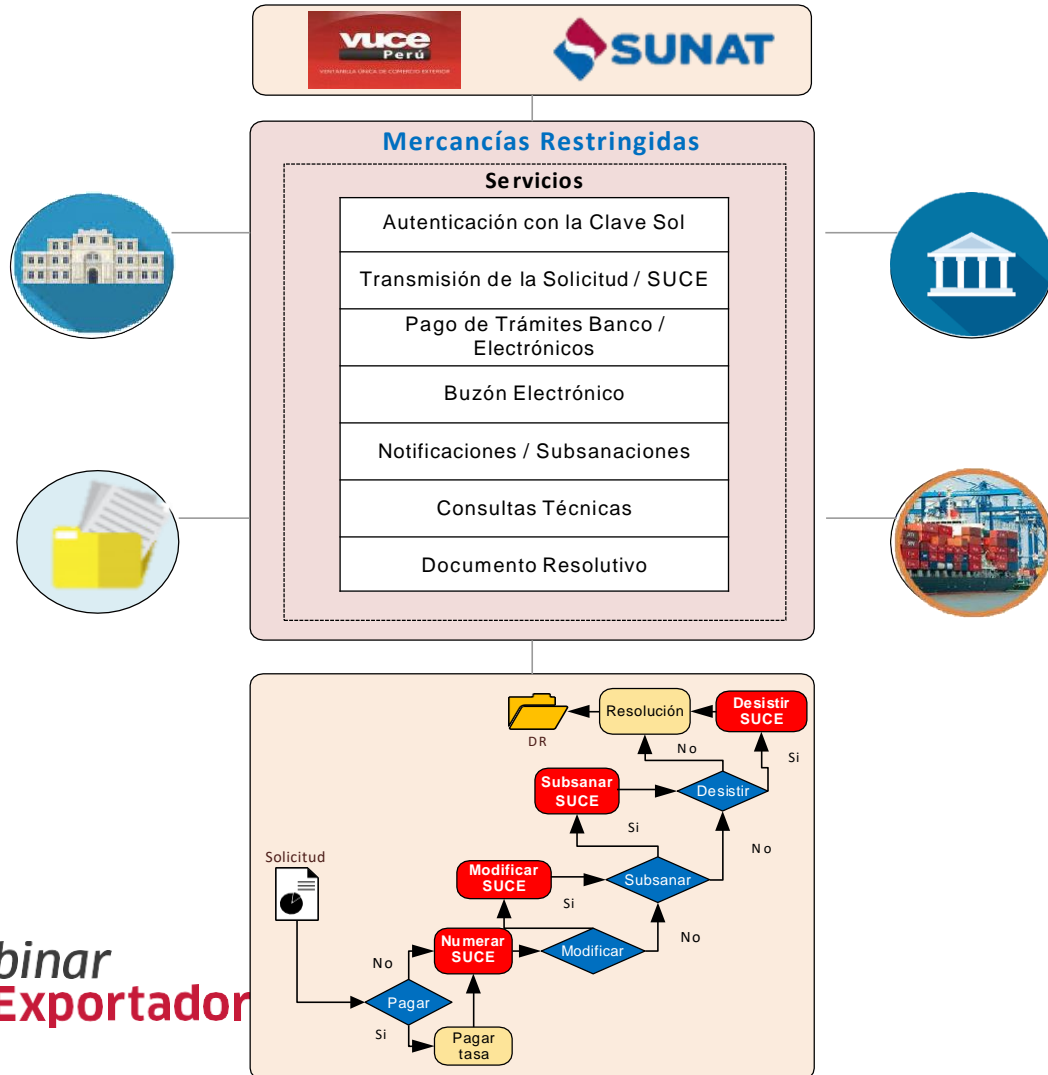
vuce
Perú
VENTANILLA ÚNICA DE COMERCIO EXTERIOR

SUNAT

Mercancías Restringidas

Servicios

Autenticación con la Clave Sol

Transmisión de la Solicitud / SUCE

Pago de Trámites Banco / Electrónicos

Buzón Electrónico

Notificaciones / Subsanaciones

Consultas Técnicas

Documento Resolutivo

DR

Resolución

Desistir SUCE

No

Si

Subsanar SUCE

Desistir

Si

No

Solicitud

Modificar SUCE

Subsanar

Si

No

Numerar SUCE

Modificar

No

Pagar

Si

Pagar tasa

binar
Exportador